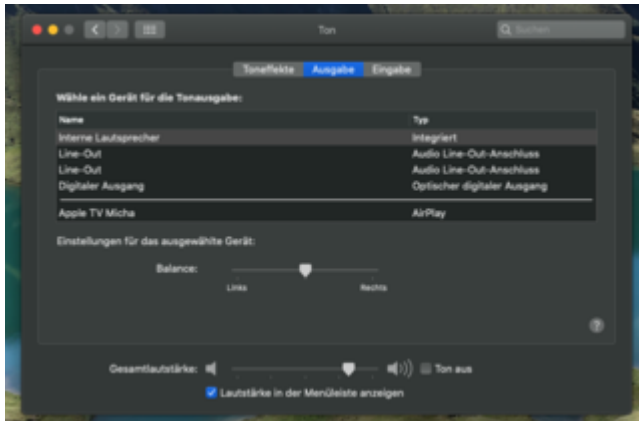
Ton

Suchen

Toneffekte | Ausgabe | Eingabe

Wähle ein Gerät für die Tonausgabe:

| Name | Typ |
|---|---|
| Interne Lautsprecher | Integriert |
| Line-Out | Audio Line-Out-Anschluss |
| Line-Out | Audio Line-Out-Anschluss |
| Digitaler Ausgang | Optischer digitaler Ausgang |
| Apple TV Micha | AirPlay |

Einstellungen für das ausgewählte Gerät:

Balance:

Links Rechts

?

Gesamtlautstärke:

Ton aus

Lautstärke in der Menüleiste anzeigen